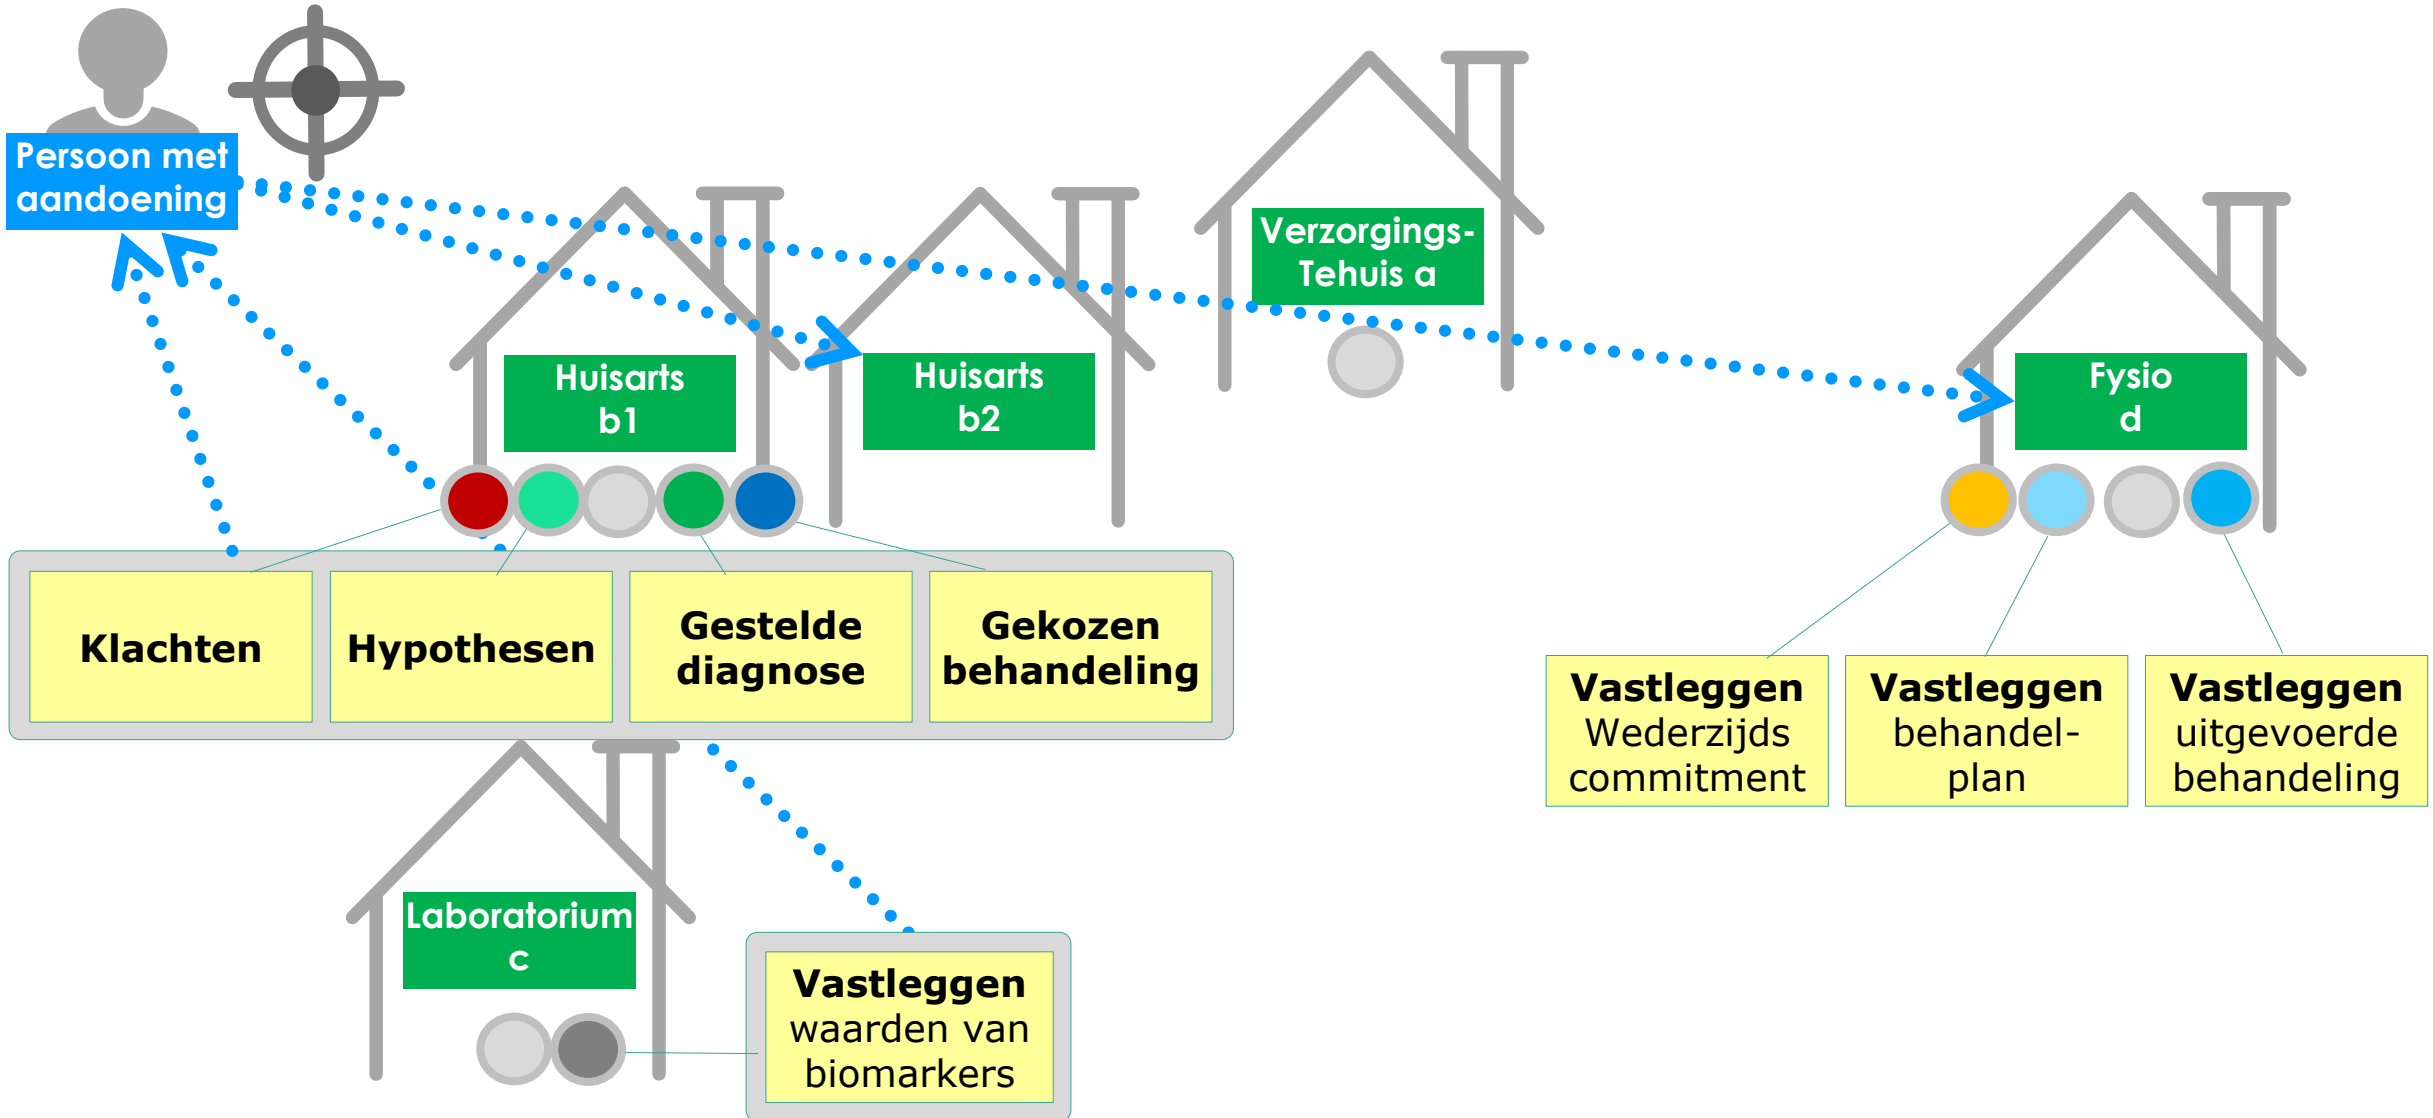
Persoon met aandoening

Verzorgings-Tehuis a

Huisarts b1

Huisarts b2

Fysio d

Klachten

Hypothesen

Gestelde diagnose

Gekozen behandeling

Vastleggen Wederzijds commitment

Vastleggen behandel-plan

Vastleggen uitgevoerde behandeling

Laboratorium c

Vastleggen waarden van biomarkers